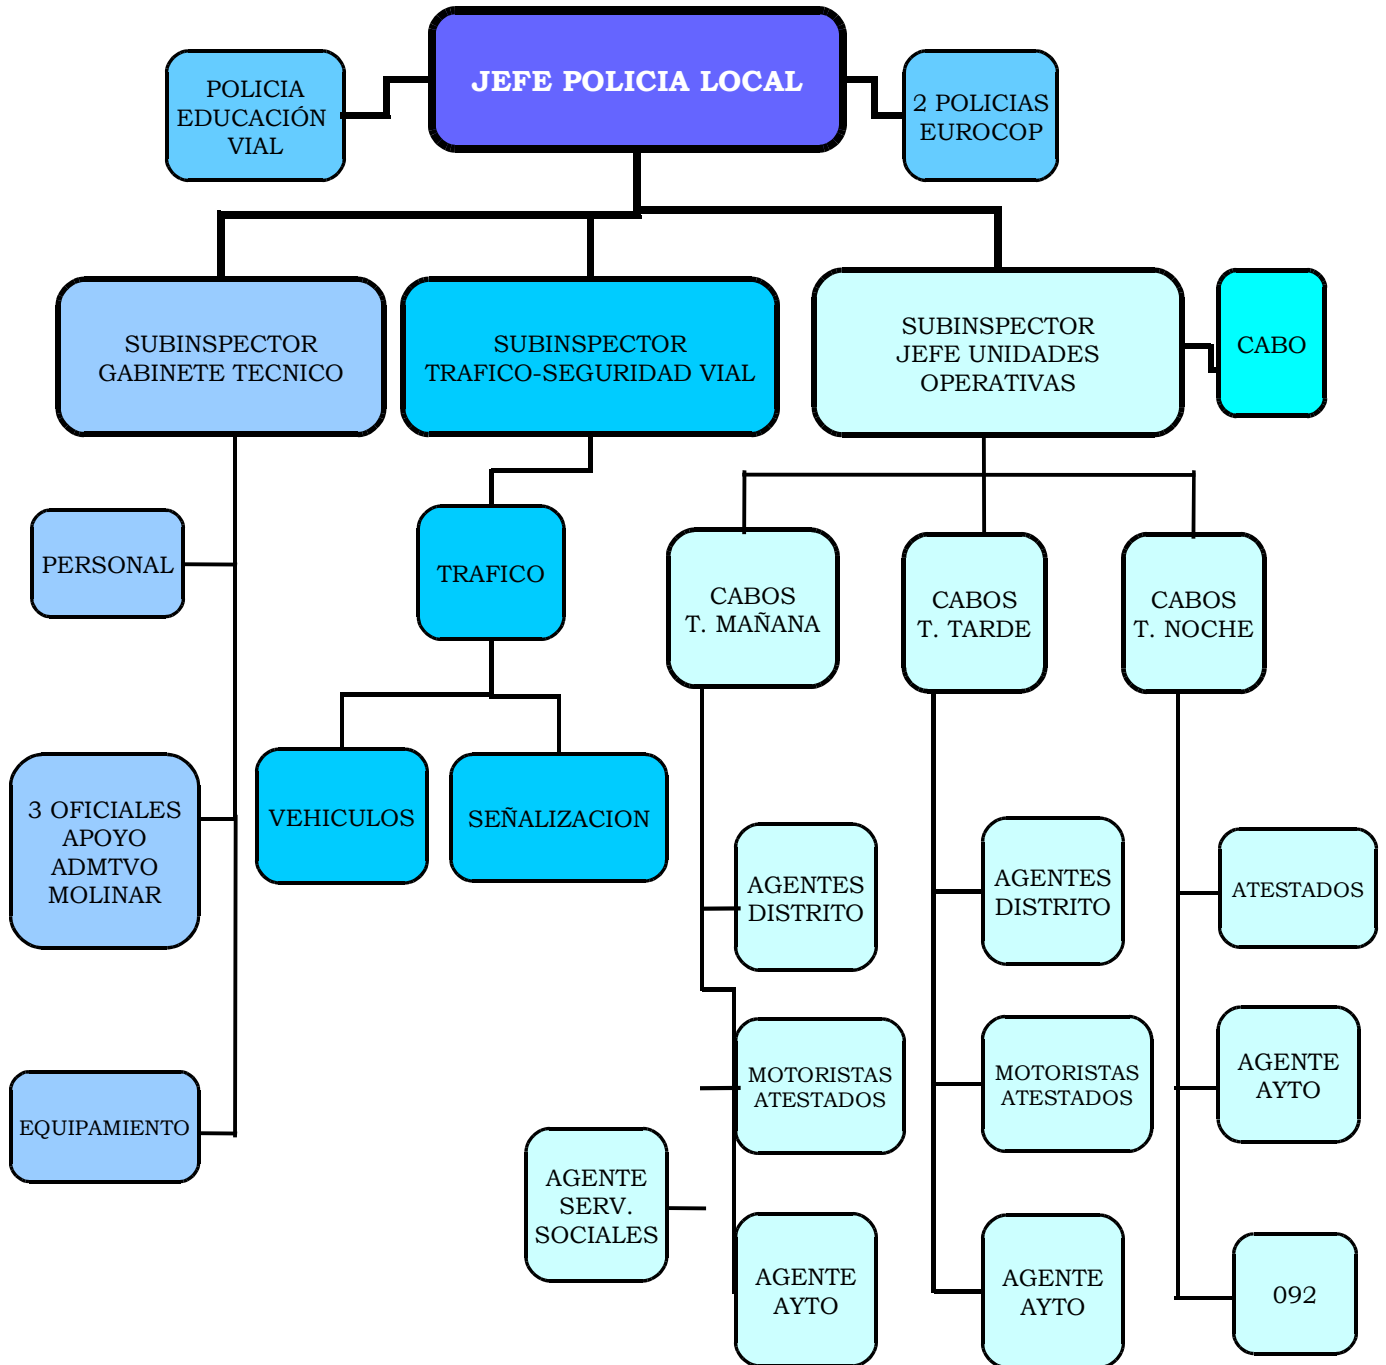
POLICIA EDUCACIÓN VIAL

JEFE POLICIA LOCAL

2 POLICIAS EUROCOP

SUBINSPECTOR GABINETE TECNICO

SUBINSPECTOR TRAFICO-SEGURIDAD VIAL

SUBINSPECTOR JEFE UNIDADES OPERATIVAS

CABO

PERSONAL

TRAFICO

CABOS T. MAÑANA

CABOS T. TARDE

CABOS T. NOCHE

3 OFICIALES APOYO ADMTVO MOLINAR

VEHICULOS

SEÑALIZACION

AGENTES DISTRITO

AGENTES DISTRITO

ATESTADOS

MOTORISTAS ATESTADOS

MOTORISTAS ATESTADOS

AGENTE AYTO

EQUIPAMIENTO

AGENTE SERV. SOCIALES

AGENTE AYTO

AGENTE AYTO

092